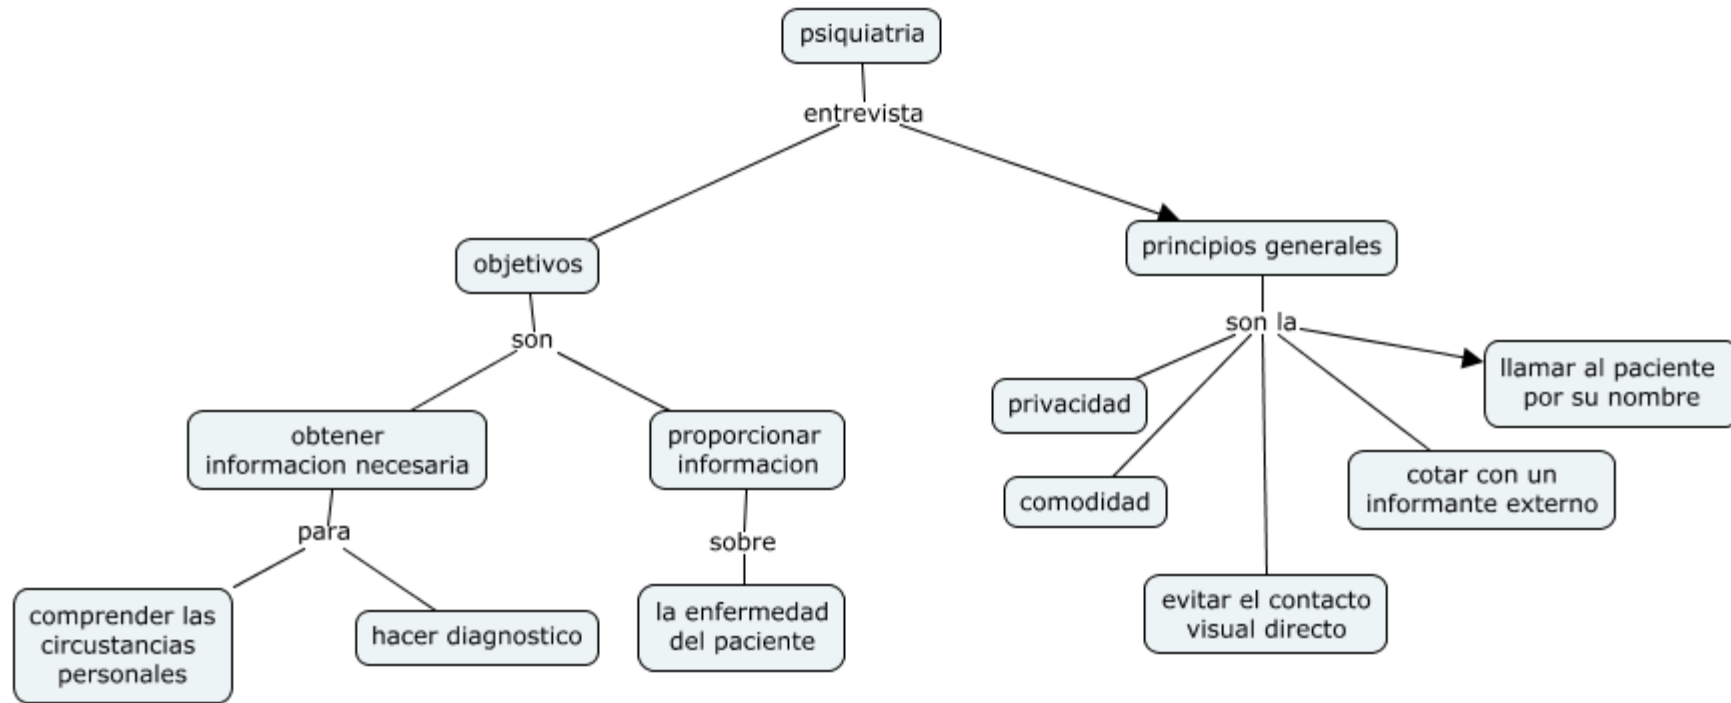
psiquiatria

entrevista

objetivos

principios generales

son

son la

obtener informacion necesaria

proporcionar informacion

privacidad

llamar al paciente por su nombre

para

sobre

comodidad

cotar con un informante externo

comprender las circustancias personales

hacer diagnostico

la enfermedad del paciente

evitar el contacto visual directo